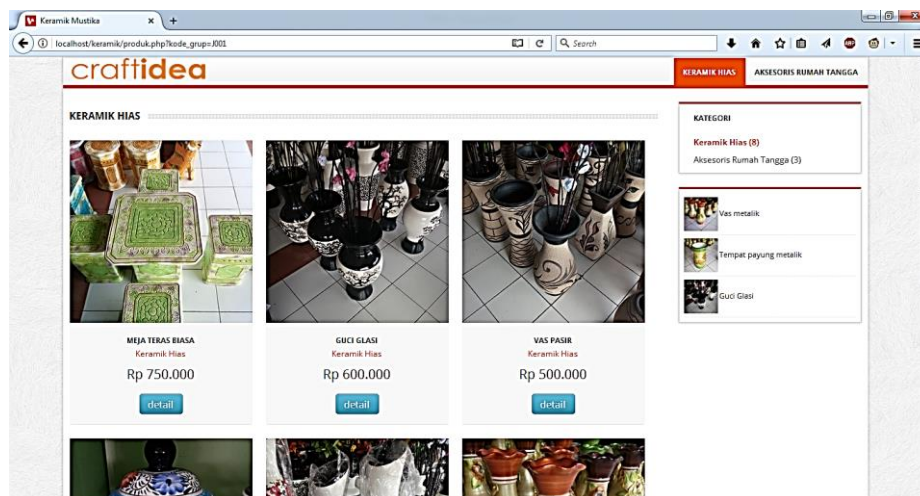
Keramik Mustika
localhost/keramik/produk.php?kode_grup=J001
Search

craftidea

KERAMIK HIAS
AKSESORIS RUMAH TANGGA

KERAMIK HIAS

MEJA TERAS BIASA
Keramik Hias
Rp 750.000
detail

GUCI GLASI
Keramik Hias
Rp 600.000
detail

VAS PASIR
Keramik Hias
Rp 500.000
detail

KATEGORI
Keramik Hias (8)
Aksesoris Rumah Tangga (3)

Vas metalik
Tempat payung metalik
Guci Glasi